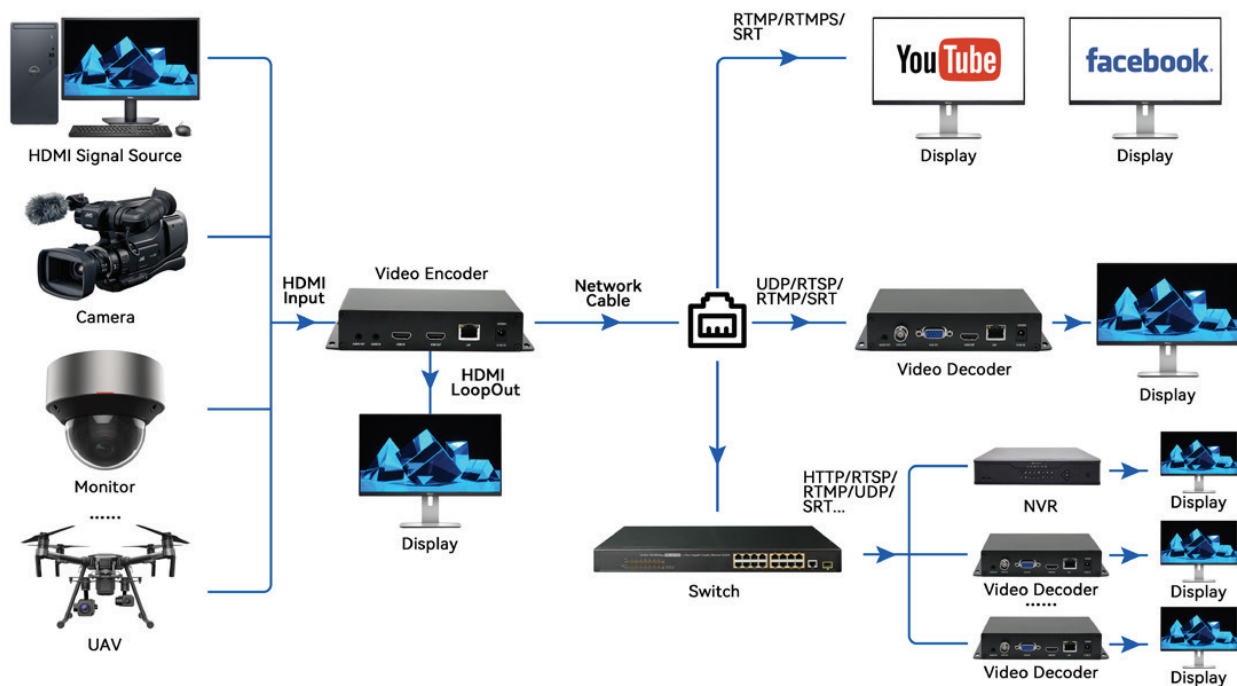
HDMI Signal Source

Camera

Monitor

......

UAV

HDMI Input

Video Encoder

HDMI LoopOut

Display

Network Cable

RTMP/RTMPS/ SRT

YouTube

facebook.

Display

Display

UDP/RTSP/ RTMP/SRT

Video Decoder

Display

Switch

HTTP/RTSP/ RTMP/UDP/ SRT...

NVR

Display

Video Decoder

Display

......

Video Decoder

Display